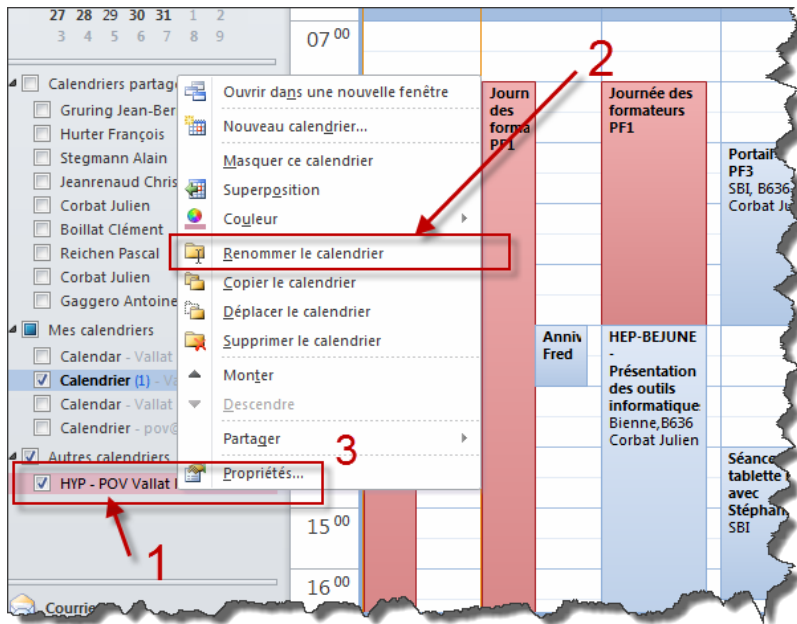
27 28 29 30 31 1 2
3 4 5 6 7 8 9

Calendriers partagé
Gruring Jean-Ber
Hurter François
Stegmann Alain
Jeanrenaud Chris
Corbat Julien
Boillat Clément
Reichen Pascal
Corbat Julien
Gaggero Antoine

Mes calendriers
Calendar - Vallat
Calendrier (1) - Va
Calendar - Vallat
Calendrier - pov@

Autres calendriers
HYP - POV Vallat I

Courrier

$07^{00}$
$15^{00}$
$16^{00}$

Ouvrir dans une nouvelle fenêtre
Nouveau calendrier...
Masquer ce calendrier
Superposition
Couleur
Renommer le calendrier
Copier le calendrier
Déplacer le calendrier
Supprimer le calendrier
Monter
Descendre
Partager
Propriétés...

Journ des forma PF1

Journée des formateurs PF1

Portail PF3 SBI, B636 Corbat Ju

Anniv Fred

HEP-BEJUNE - Présentation des outils informatique Bienne,B636 Corbat Julien

Séance tablette avec Stéphan SBI

1
2
3